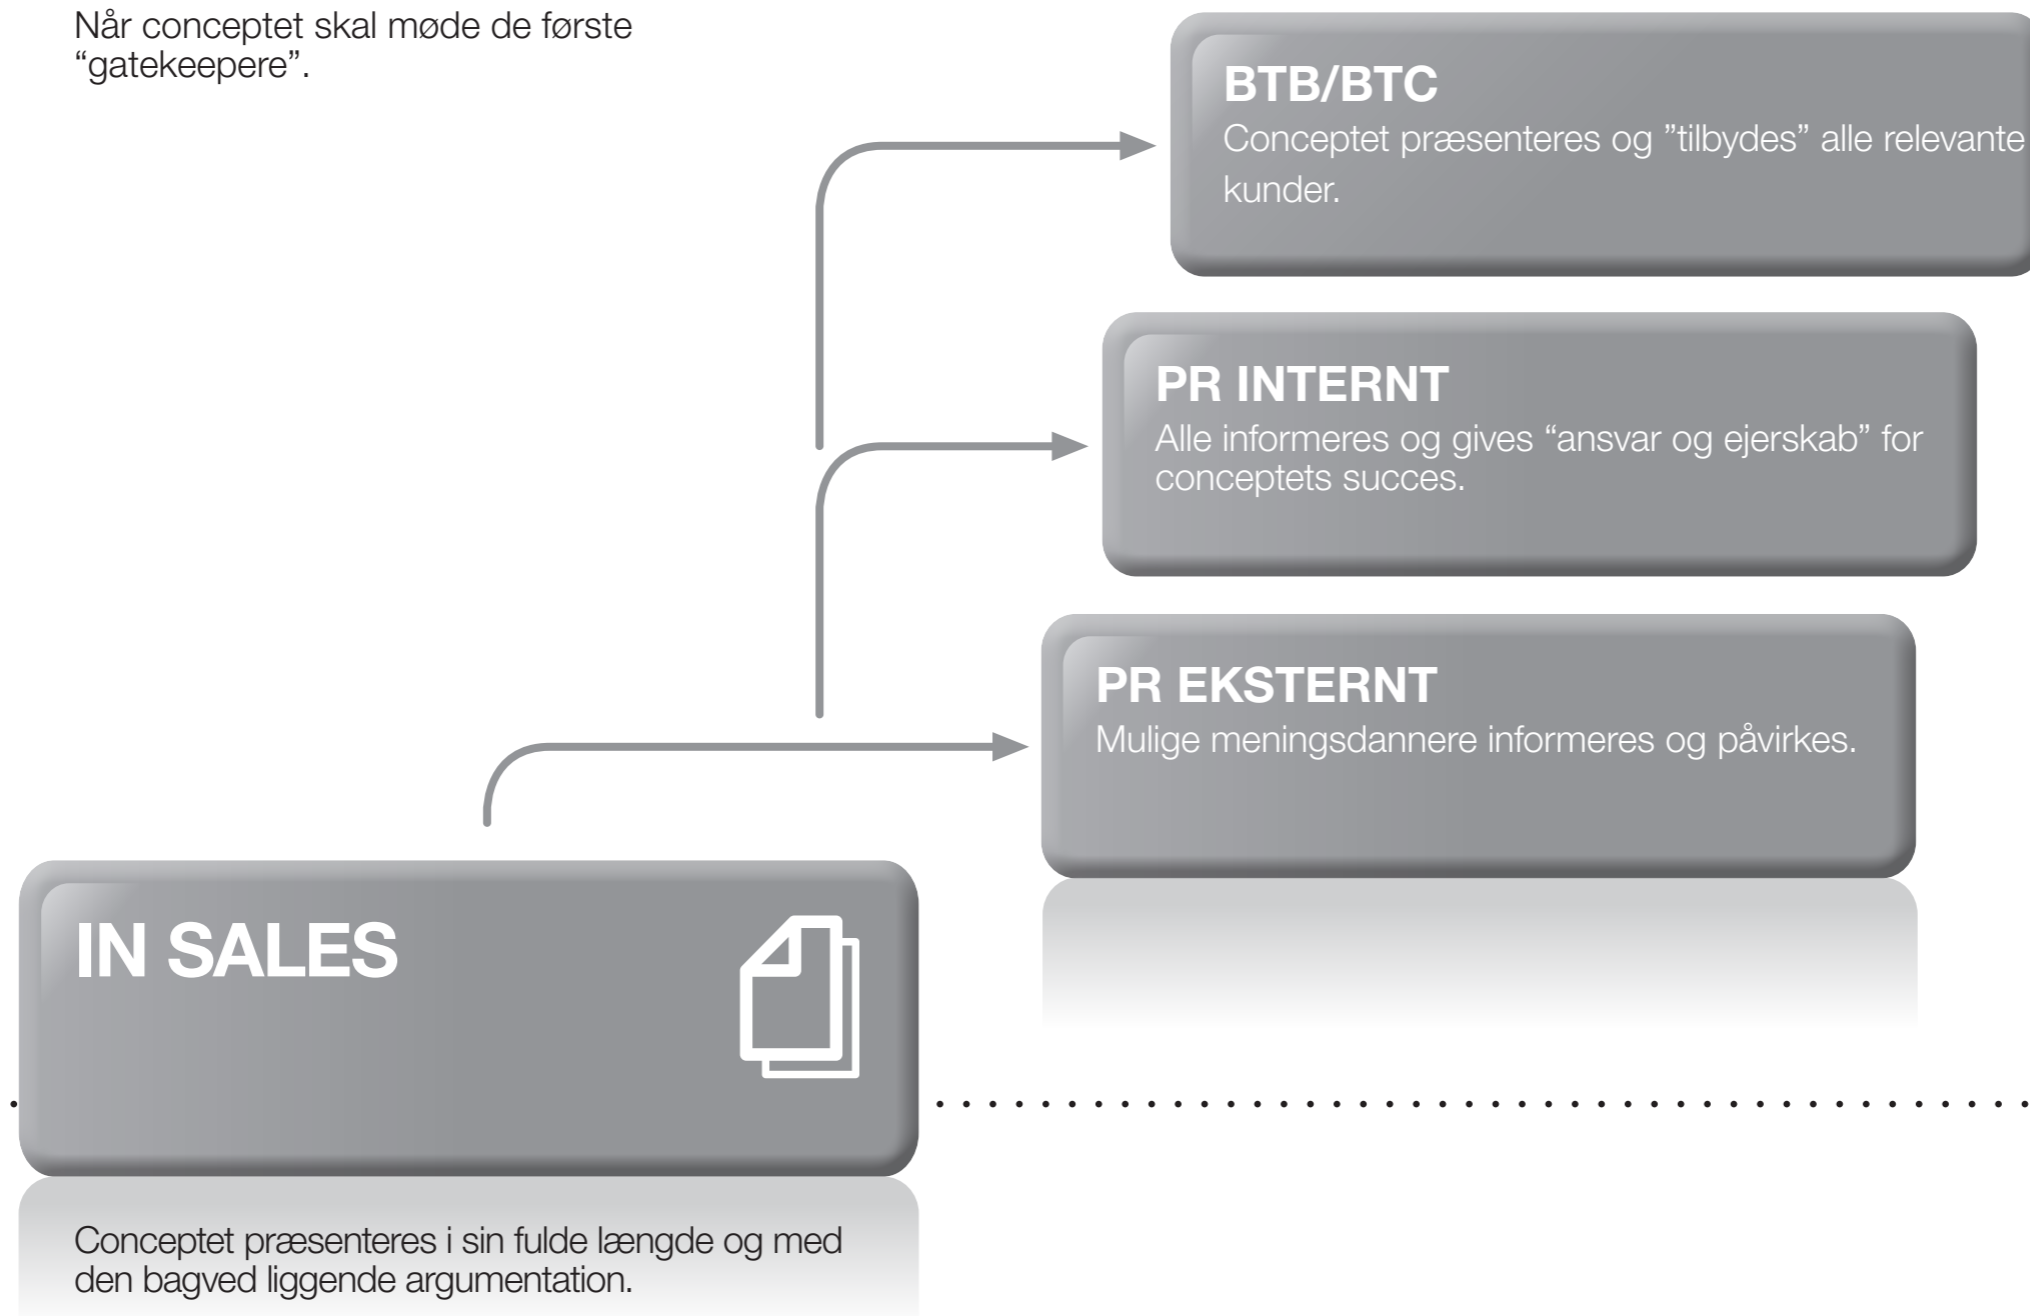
Når conceptet skal møde de første "gatekeepere".

BTB/BTC
Conceptet præsenteres og "tilbydes" alle relevante kunder.

PR INTERNT
Alle informeres og gives "ansvar og ejerskab" for conceptets succes.

PR EKSTERNT
Mulige meningsdannere informeres og påvirkes.

IN SALES

Conceptet præsenteres i sin fulde længde og med den bagved liggende argumentation.